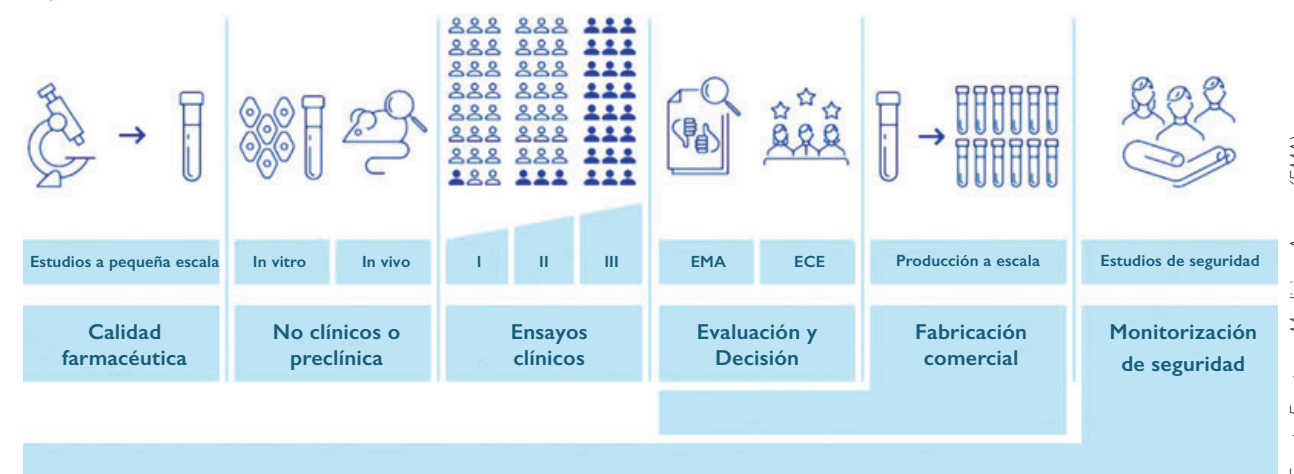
Estudios a pequeña escala

Calidad farmacéutica

In vitro

In vivo

No clínicos o preclínica

I

II

III

Ensayos clínicos

EMA

ECE

Evaluación y Decisión

Producción a escala

Fabricación comercial

Estudios de seguridad

Monitorización de seguridad

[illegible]